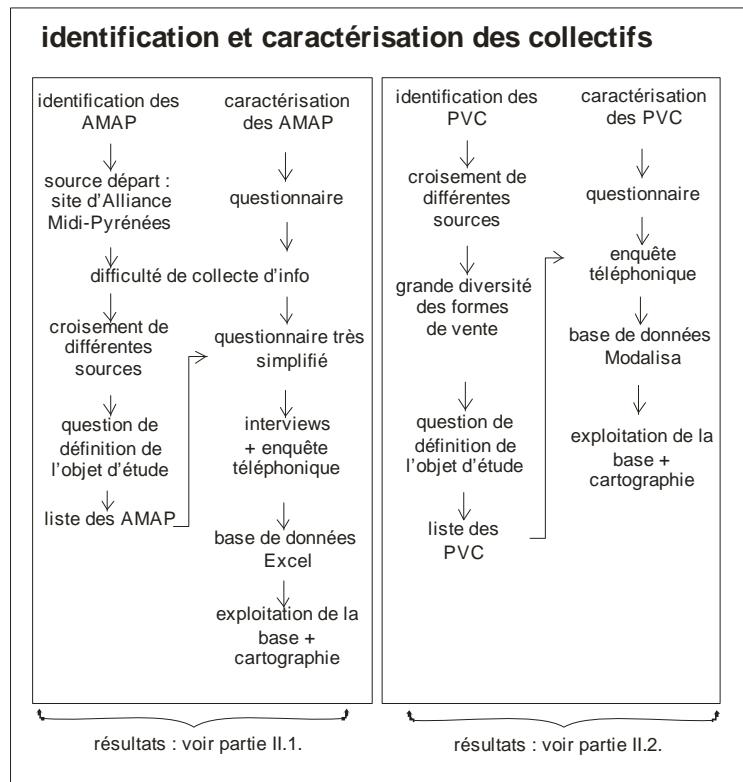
identification et caractérisation des collectifs

identification des AMAP

source départ : site d'Alliance Midi-Pyrénées

difficulté de collecte d'info

croisement de différentes sources

question de définition de l'objet d'étude

liste des AMAP

caractérisation des AMAP

questionnaire

questionnaire très simplifié

interviews + enquête téléphonique

base de données Excel

exploitation de la base + cartographie

identification des PVC

croisement de différentes sources

grande diversité des formes de vente

question de définition de l'objet d'étude

liste des PVC

caractérisation des PVC

questionnaire

enquête téléphonique

base de données Modalisa

exploitation de la base + cartographie

résultats : voir partie II.1.

résultats : voir partie II.2.